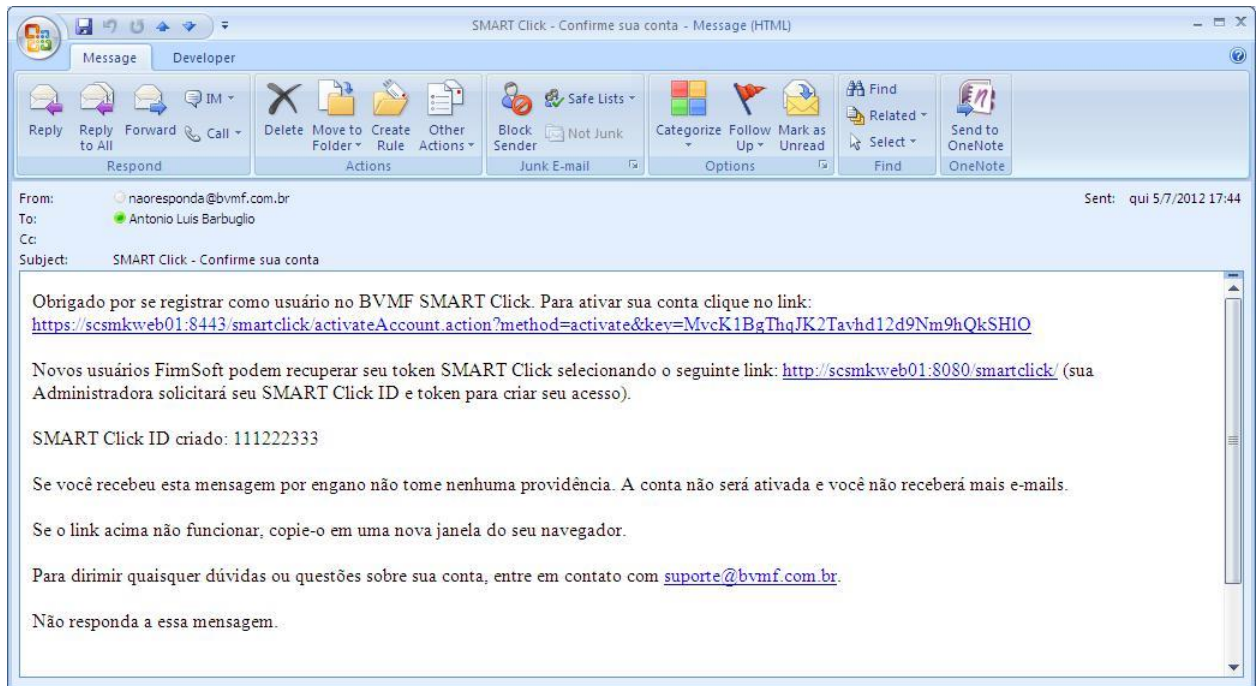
SMART Click - Confirme sua conta - Message (HTML)

Message Developer

Reply Reply to All Forward IM Call
Respond

Delete Move to Folder Create Rule Other Actions
Actions

Block Sender Safe Lists Not Junk
Junk E-mail

Categorize Follow Up Mark as Unread
Options

Find Related Select
Find

Send to OneNote
OneNote

From: naoresponda@bvmf.com.br
To: Antonio Luis Barbuglio
Cc:
Subject: SMART Click - Confirme sua conta

Sent: qui 5/7/2012 17:44

Obrigado por se registrar como usuário no BVMF SMART Click. Para ativar sua conta clique no link: https://scsmkweb01:8443/smartclick/activateAccount.action?method=activate&key=MvcK1BgThqJK2Tavhd12d9Nm9hQkSHlO

Novos usuários FirmSoft podem recuperar seu token SMART Click selecionando o seguinte link: http://scsmkweb01:8080/smartclick/ (sua Administradora solicitará seu SMART Click ID e token para criar seu acesso).

SMART Click ID criado: 111222333

Se você recebeu esta mensagem por engano não tome nenhuma providência. A conta não será ativada e você não receberá mais e-mails.

Se o link acima não funcionar, copie-o em uma nova janela do seu navegador.

Para dirimir quaisquer dúvidas ou questões sobre sua conta, entre em contato com suporte@bvmf.com.br.

Não responda a essa mensagem.